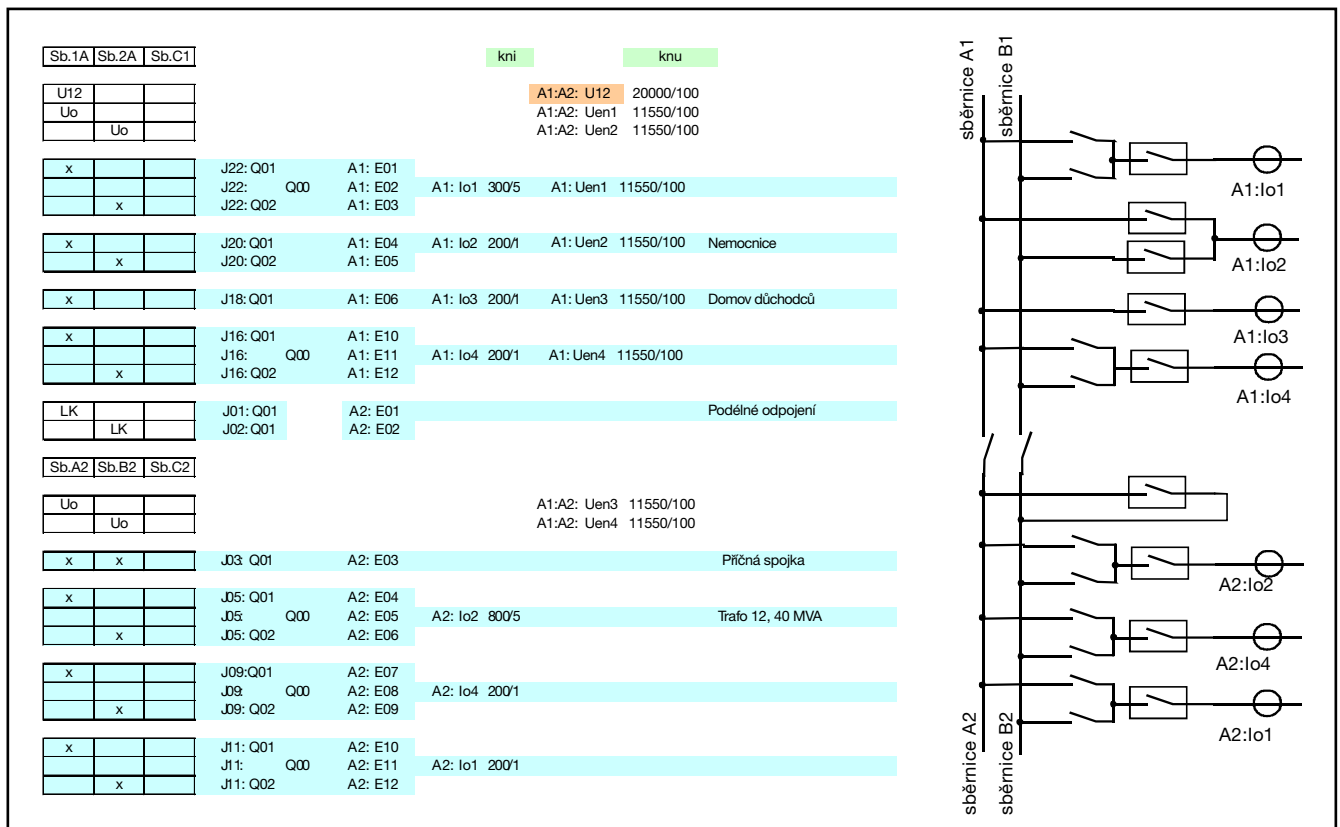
| Sb.1A | Sb.2A | Sb.C1 |
|---|---|---|

kni knu

| U12 | | |
|---|---|---|
| Uo | | |
| | Uo | |

A1:A2: U12 20000/100
A1:A2: Uen1 11550/100
A1:A2: Uen2 11550/100

| x | | | J22: Q01 | A1: E01 |
| | | | J22: Q00 | A1: E02 | A1: Io1 300/5 | A1: Uen1 11550/100 |
| | x | | J22: Q02 | A1: E03 |

| x | | | J20: Q01 | A1: E04 | A1: Io2 200/1 | A1: Uen2 11550/100 | Nemocnice |
| | x | | J20: Q02 | A1: E05 |

| x | | | J18: Q01 | A1: E06 | A1: Io3 200/1 | A1: Uen3 11550/100 | Domov důchodců |

| x | | | J16: Q01 | A1: E10 |
| | | | J16: Q00 | A1: E11 | A1: Io4 200/1 | A1: Uen4 11550/100 |
| | x | | J16: Q02 | A1: E12 |

| LK | | | J01: Q01 | A2: E01 | Podélné odpojení |
| | LK | | J02: Q01 | A2: E02 |

| Sb.A2 | Sb.B2 | Sb.C2 |
|---|---|---|

| Uo | | |
|---|---|---|
| | Uo | |

A1:A2: Uen3 11550/100
A1:A2: Uen4 11550/100

| x | x | | J03: Q01 | A2: E03 | Příčná spojka |

| x | | | J05: Q01 | A2: E04 |
| | | | J05: Q00 | A2: E05 | A2: Io2 800/5 | Trafo 12, 40 MVA |
| | x | | J05: Q02 | A2: E06 |

| x | | | J09:Q01 | A2: E07 |
| | | | J09: Q00 | A2: E08 | A2: Io4 200/1 |
| | x | | J09: Q02 | A2: E09 |

| x | | | J11: Q01 | A2: E10 |
| | | | J11: Q00 | A2: E11 | A2: Io1 200/1 |
| | x | | J11: Q02 | A2: E12 |

sběrnice A1
sběrnice B1
A1:Io1
A1:Io2
A1:Io3
A1:Io4
A2:Io2
A2:Io4
A2:Io1
sběrnice A2
sběrnice B2